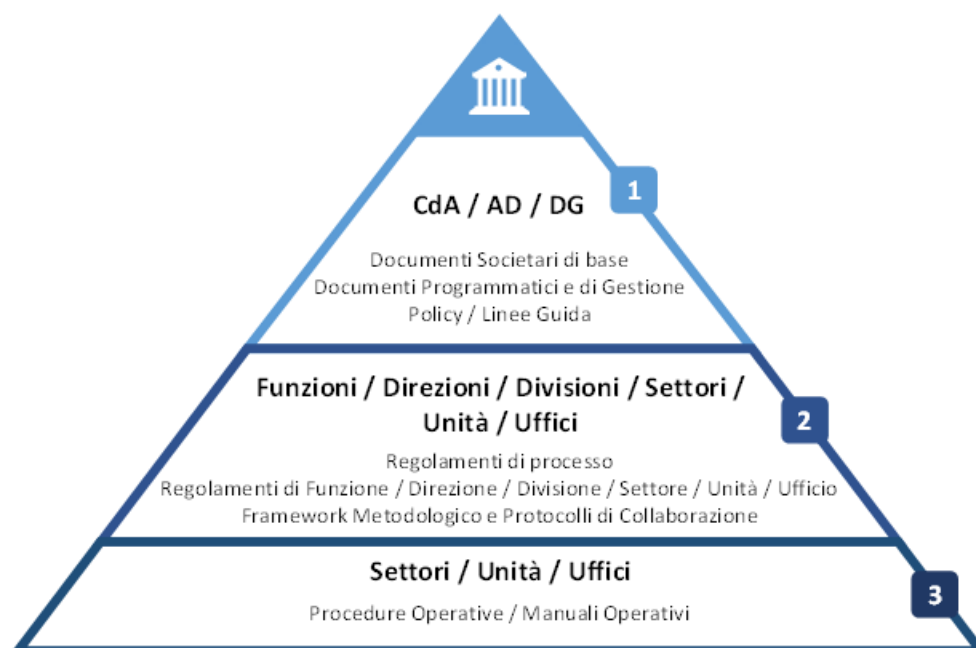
1

CdA / AD / DG

Documenti Societari di base
Documenti Programmatici e di Gestione
Policy / Linee Guida

2

Funzioni / Direzioni / Divisioni / Settori / Unità / Uffici

Regolamenti di processo
Regolamenti di Funzione / Direzione / Divisione / Settore / Unità / Ufficio
Framework Metodologico e Protocolli di Collaborazione

3

Settori / Unità / Uffici

Procedure Operative / Manuali Operativi